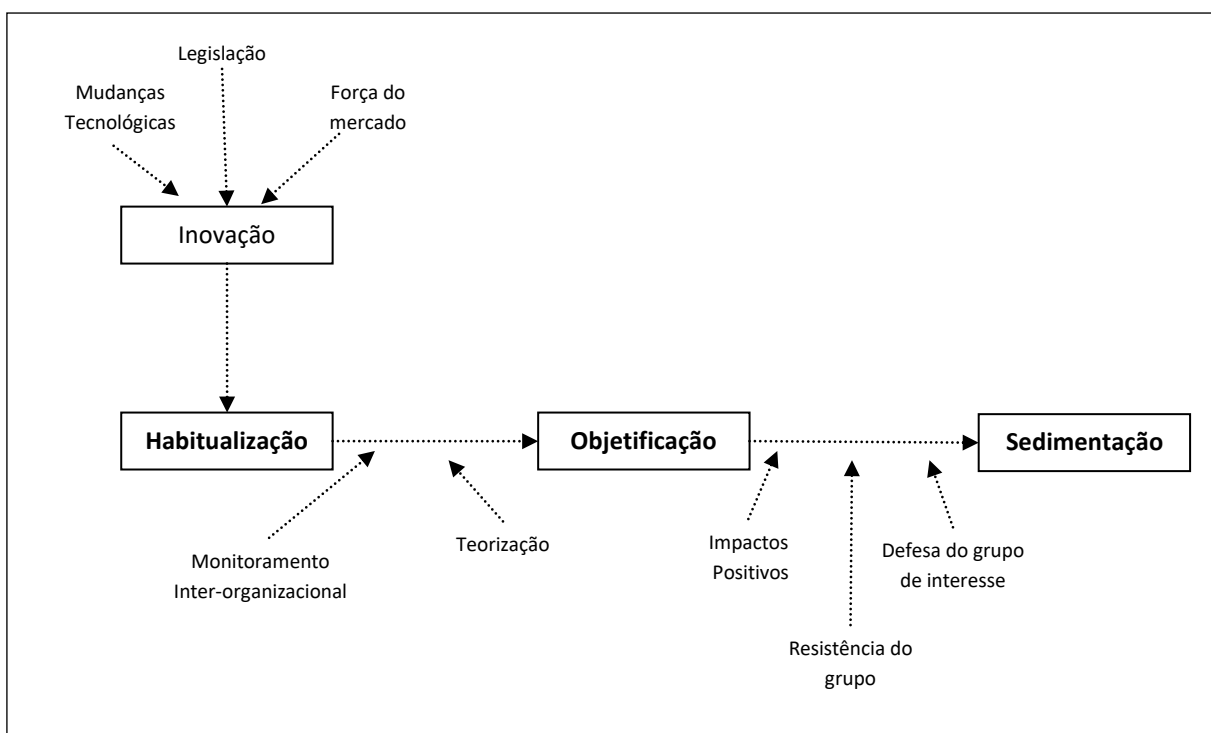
Legislação

Mudanças Tecnológicas

Força do mercado

Inovação

Habitualização

Objetificação

Sedimentação

Monitoramento Inter-organizacional

Teorização

Impactos Positivos

Defesa do grupo de interesse

Resistência do grupo